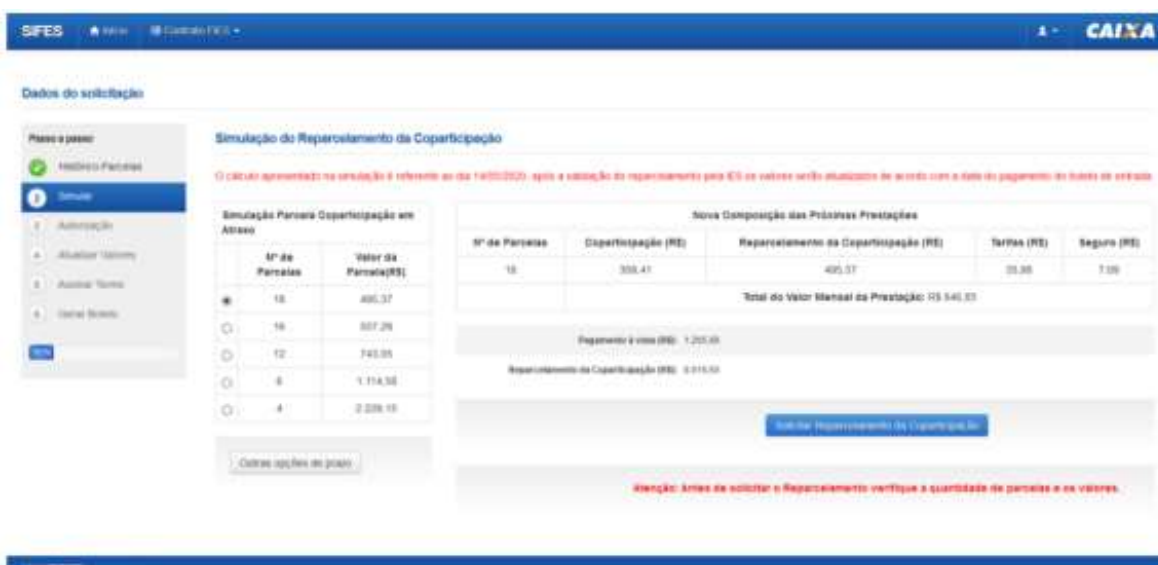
SIFES Início Contrato FIES CAIXA

Dados da solicitação

Passo a passo
Histórico Parcelas
Simular
Autorização
Atualizar Valores
Assinar Termo
Gerar Boleto

Simulação do Reparcelamento da Coparticipação

O cálculo apresentado na simulação é referente ao dia 14/05/2020, após a validação do reparcelamento pela IES os valores serão atualizados de acordo com a data do pagamento do boleto de entrada.

Simulação Parcela Coparticipação em Atraso

| | Nº de Parcelas | Valor da Parcela(R$) |
|---|---|---|
| ◉ | 18 | 495,37 |
| ○ | 16 | 557,29 |
| ○ | 12 | 743,05 |
| ○ | 8 | 1.114,58 |
| ○ | 4 | 2.229,15 |

Outras opções de prazo

Nova Composição das Próximas Prestações

| Nº de Parcelas | Coparticipação (R$) | Reparcelamento da Coparticipação (R$) | Tarifas (R$) | Seguro (R$) |
|---|---|---|---|---|
| 18 | 358,41 | 495,37 | 35,98 | 7,09 |
| | Total do Valor Mensal da Prestação: R$ 546,83 | | | |

Pagamento à vista (R$): 1.255,49
Reparcelamento da Coparticipação (R$): 8.916,59

Solicitar Reparcelamento da Coparticipação

Atenção: Antes de solicitar o Reparcelamento verifique a quantidade de parcelas e os valores.